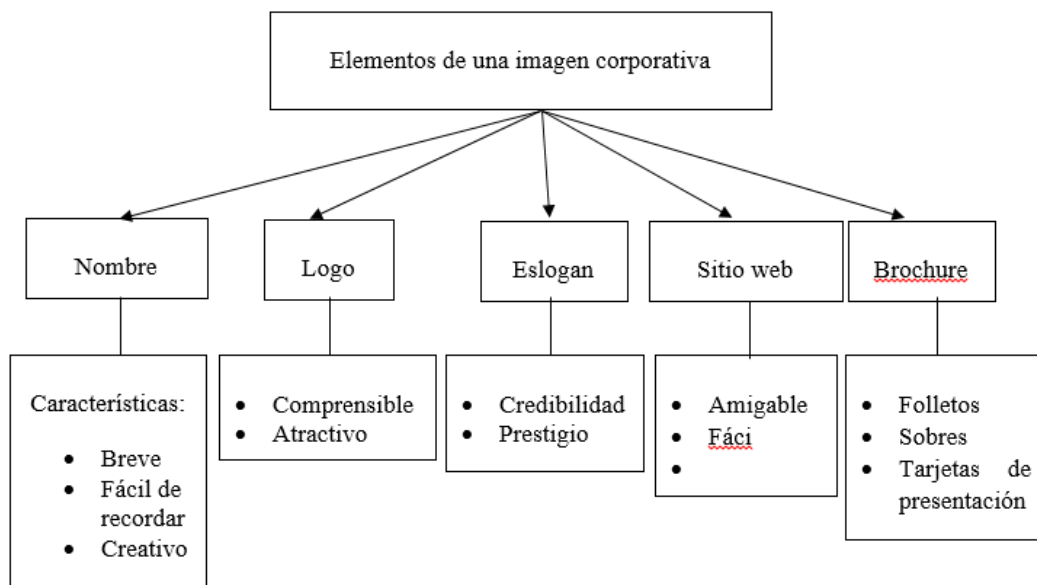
Elementos de una imagen corporativa

Nombre

Características:
- Breve
- Fácil de recordar
- Creativo

Logo

- Comprensible
- Atractivo

Eslogan

- Credibilidad
- Prestigio

Sitio web

- Amigable
- Fáci
-

Brochure

- Folletos
- Sobres
- Tarjetas de presentación